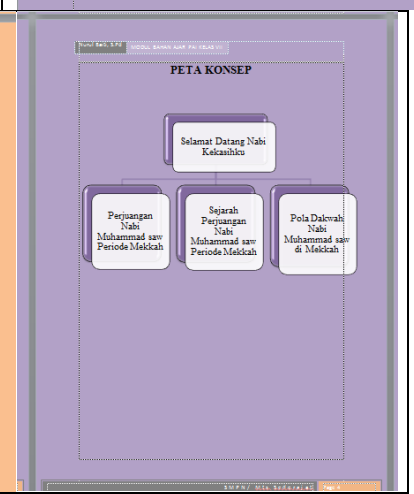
Nurul Sadi, S.Pd MODUL BAHAN AJAR PAI KELAS VII

PETA KONSEP

Selamat Datang Nabi Kekasihku

Perjuangan Nabi Muhammad saw Periode Mekkah

Sejarah Perjuangan Nabi Muhammad saw Periode Mekkah

Pola Dakwah Nabi Muhammad saw di Mekkah

SMPN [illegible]

Page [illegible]